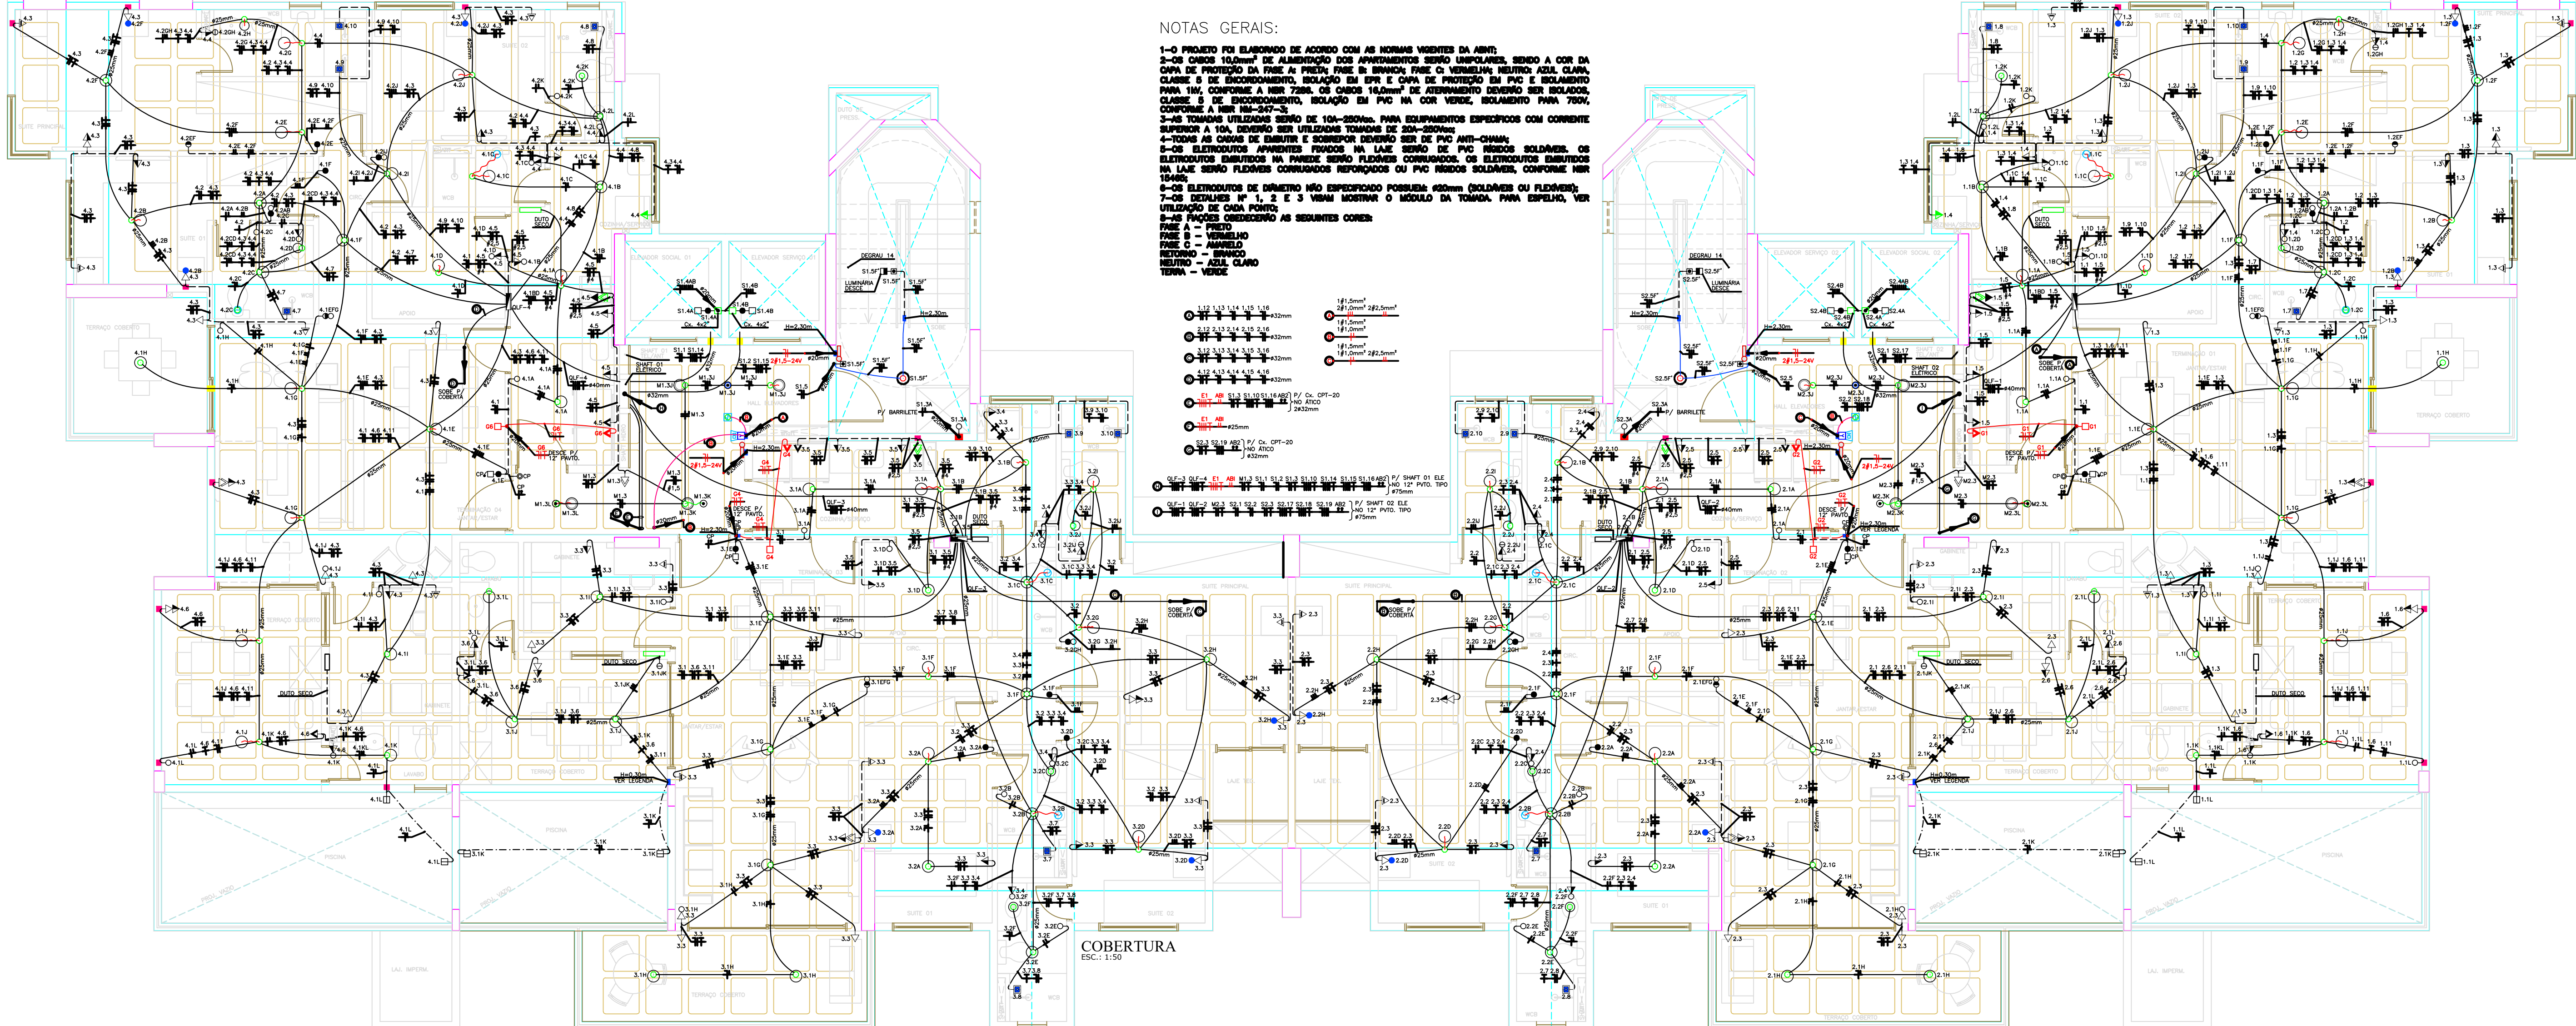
NOTAS GERAIS:

1-O PROJETO FOI ELABORADO DE ACORDO COM AS NORMAS VIGENTES DA ABNT;

2-OS CABOS 10,0mm² DE ALIMENTAÇÃO DOS APARTAMENTOS SERÃO UNIPOLARES, SENDO A COR DA CAPA DE PROTEÇÃO DA FASE A: PRETA; FASE B: BRANCA; FASE C: VERMELHA; NEUTRO: AZUL CLARA, CLASSE 5 DE ENCORDOAMENTO, ISOLAÇÃO EM EPR E CAPA DE PROTEÇÃO EM PVC E ISOLAMENTO PARA 1kV, CONFORME A NBR 7286. OS CABOS 16,0mm² DE ATERRAMENTO DEVERÃO SER ISOLADOS, CLASSE 5 DE ENCORDOAMENTO, ISOLAÇÃO EM PVC NA COR VERDE, ISOLAMENTO PARA 750V, CONFORME A NBR NM-247-3;

3-AS TOMADAS UTILIZADAS SERÃO DE 10A-250Vca. PARA EQUIPAMENTOS ESPECÍFICOS COM CORRENTE SUPERIOR A 10A, DEVERÃO SER UTILIZADAS TOMADAS DE 20A-250Vca;

4-TODAS AS CAIXAS DE EMBUTIR E SOBREPOR DEVERÃO SER DE PVC ANTI-CHAMA;

5-OS ELETRODUTOS APARENTES FIXADOS NA LAJE SERÃO DE PVC RÍGIDOS SOLDÁVEIS. OS ELETRODUTOS EMBUTIDOS NA PAREDE SERÃO FLEXÍVEIS CORRUGADOS. OS ELETRODUTOS EMBUTIDOS NA LAJE SERÃO FLEXÍVEIS CORRUGADOS REFORÇADOS OU PVC RÍGIDOS SOLDÁVEIS, CONFORME NBR 15465;

6-OS ELETRODUTOS DE DIÂMETRO NÃO ESPECIFICADO POSSUEM: ø20mm (SOLDÁVEIS OU FLEXÍVEIS);

7-OS DETALHES Nº 1, 2 E 3 VISAM MOSTRAR O MÓDULO DA TOMADA. PARA ESPELHO, VER UTILIZAÇÃO DE CADA PONTO;

8-AS FIAÇÕES OBEDECERÃO AS SEGUINTES CORES:
FASE A - PRETO
FASE B - VERMELHO
FASE C - AMARELO
RETORNO - BRANCO
NEUTRO - AZUL CLARO
TERRA - VERDE

COBERTURA
ESC.: 1:50